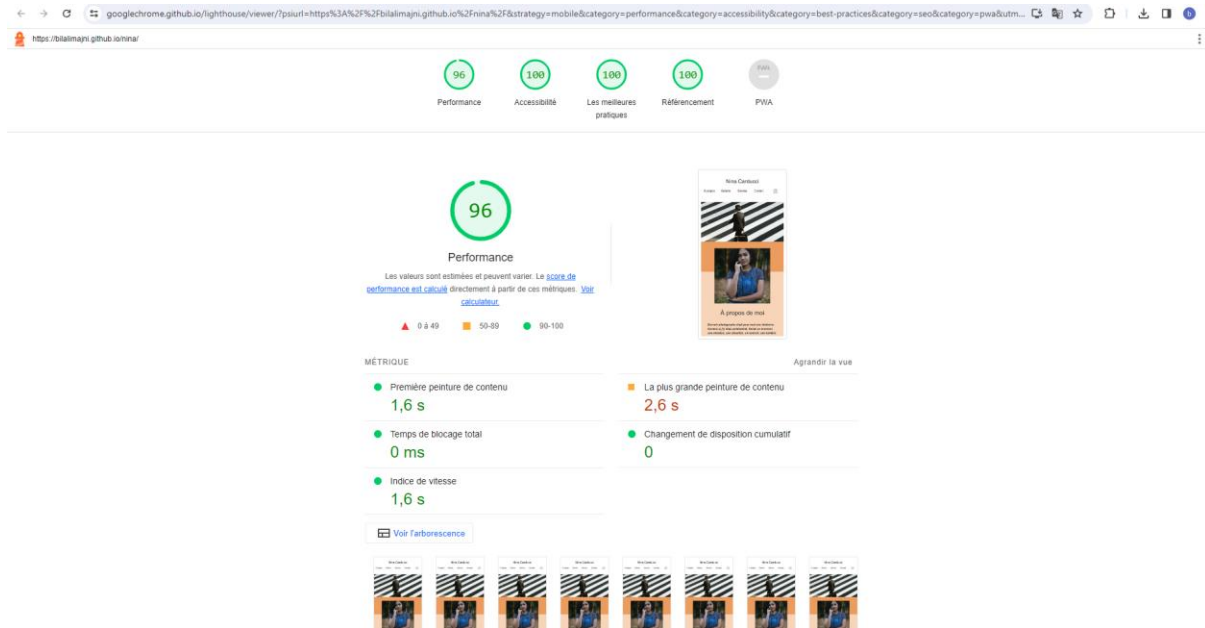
googlechrome.github.io/lighthouse/viewer/?psiurl=https%3A%2F%2Fbilalimajni.github.io%2Fnina%2F&strategy=mobile&category=performance&category=accessibility&category=best-practices&category=seo&category=pwa&utm...

https://bilalimajni.github.io/nina/

96
Performance

100
Accessibilité

100
Les meilleures pratiques

100
Référencement

PWA

96

Performance

Les valeurs sont estimées et peuvent varier. Le score de performance est calculé directement à partir de ces métriques. Voir calculateur.

0 à 49 50-89 90-100

Nina Carducci

À propos de moi

MÉTRIQUE

Agrandir la vue

Première peinture de contenu
1,6 s

La plus grande peinture de contenu
2,6 s

Temps de blocage total
0 ms

Changement de disposition cumulatif
0

Indice de vitesse
1,6 s

Voir l'arborescence